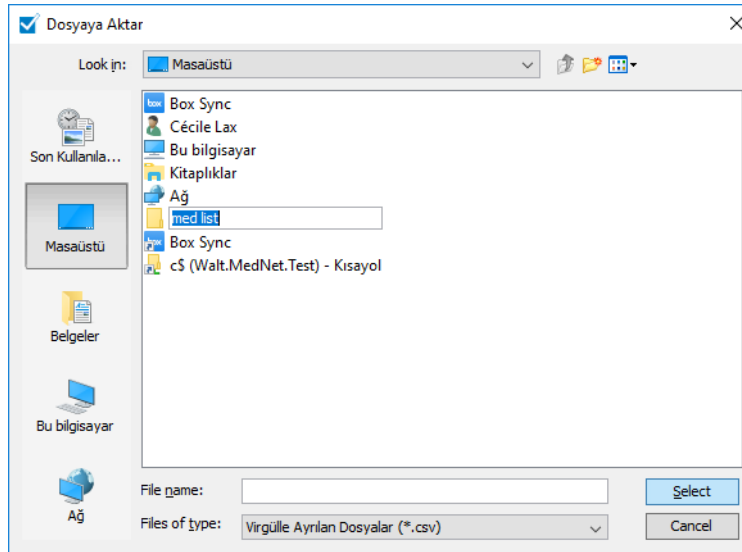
Dosyaya Aktar

Look in: Masaüstü

Son Kullanıla...
Masaüstü
Belgeler
Bu bilgisayar
Ağ

Box Sync
Cécile Lax
Bu bilgisayar
Kitaplıklar
Ağ
med list
Box Sync
c$ (Walt.MedNet.Test) - Kısayol

File name:
Files of type: Virgülle Ayrılan Dosyalar (*.csv)

Select
Cancel